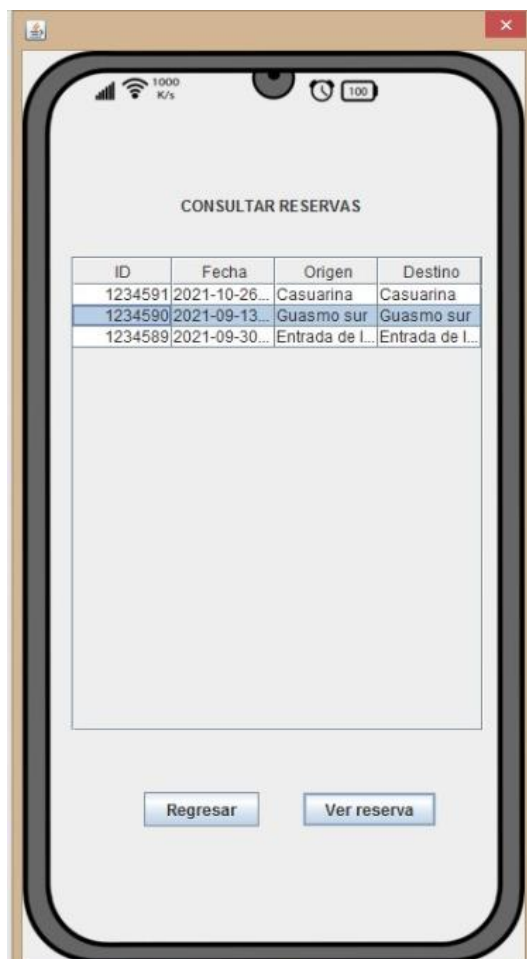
1000 K/s

100

CONSULTAR RESERVAS

| ID | Fecha | Origen | Destino |
|---|---|---|---|
| 1234591 | 2021-10-26... | Casuarina | Casuarina |
| 1234590 | 2021-09-13... | Guasmo sur | Guasmo sur |
| 1234589 | 2021-09-30... | Entrada de l... | Entrada de l... |

Regresar

Ver reserva